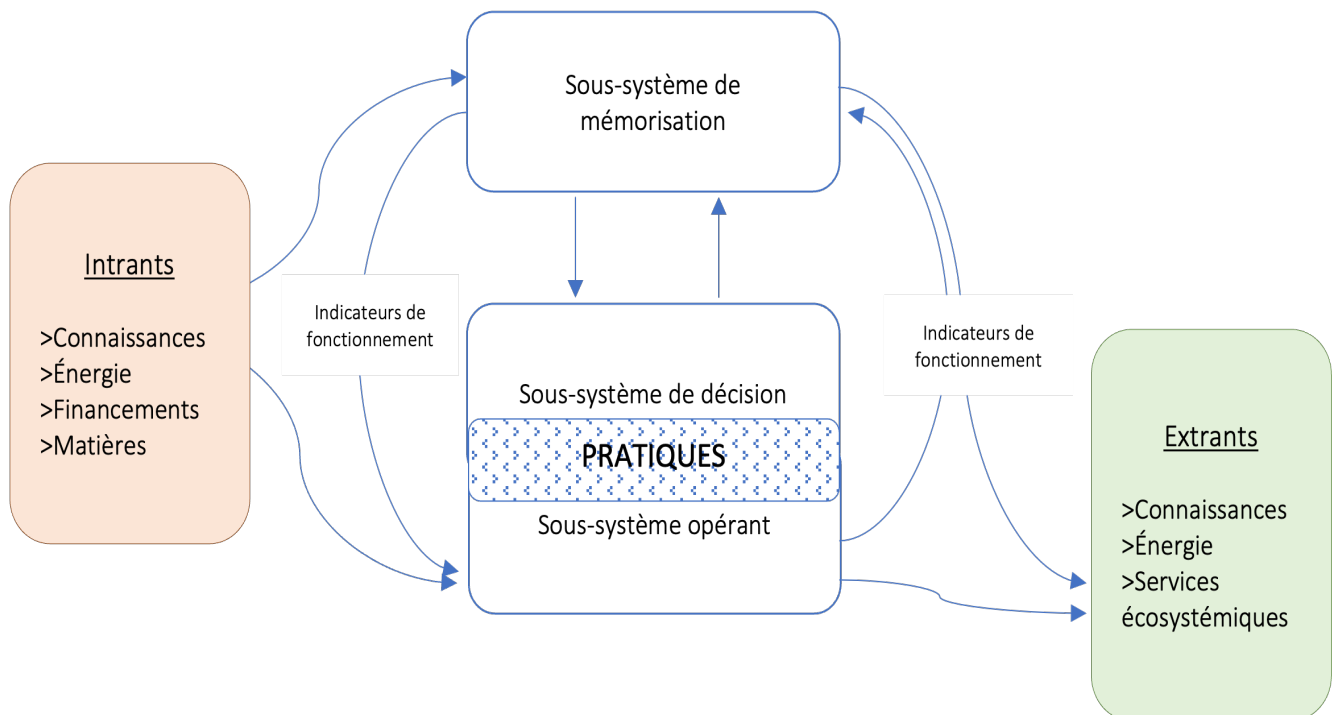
Sous-système de mémorisation

Intrants

>Connaissances
>Énergie
>Financements
>Matières

Indicateurs de fonctionnement

Sous-système de décision

PRATIQUES

Sous-système opérant

Indicateurs de fonctionnement

Extrants

>Connaissances
>Énergie
>Services écosystémiques